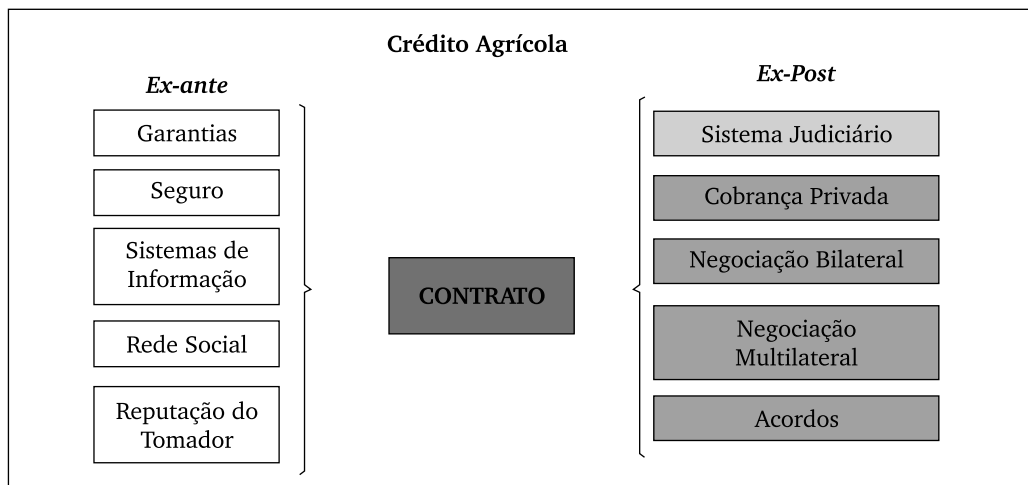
Crédito Agrícola

Ex-ante

Garantias

Seguro

Sistemas de Informação

Rede Social

Reputação do Tomador

CONTRATO

Ex-Post

Sistema Judiciário

Cobrança Privada

Negociação Bilateral

Negociação Multilateral

Acordos